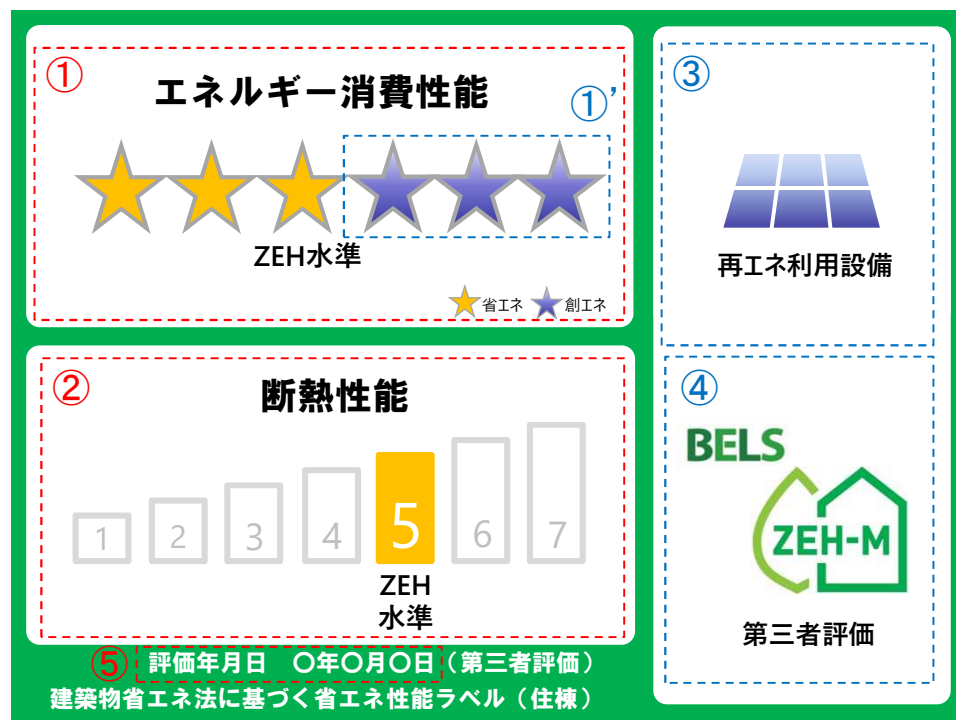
①
エネルギー消費性能
①'
ZEH水準
省エネ 創エネ

②
断熱性能
1 2 3 4 5 6 7
ZEH
水準

③
再エネ利用設備

④
BELS
ZEH-M
第三者評価

⑤ 評価年月日 ○年○月○日（第三者評価）
建築物省エネ法に基づく省エネ性能ラベル（住棟）